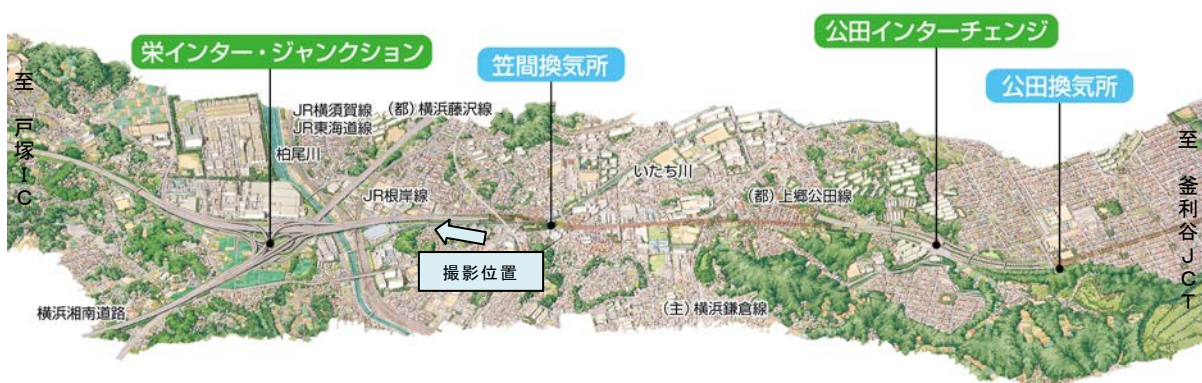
栄インター・ジャンクション

笠間換気所

公田インターチェンジ

公田換気所

至
戸塚
IC

JR横須賀線
JR東海道線

(都) 横浜藤沢線

柏尾川

JR根岸線

いたち川

(都) 上郷公田線

撮影位置

横浜湘南道路

(主) 横浜鎌倉線

至
釜利谷
JCT